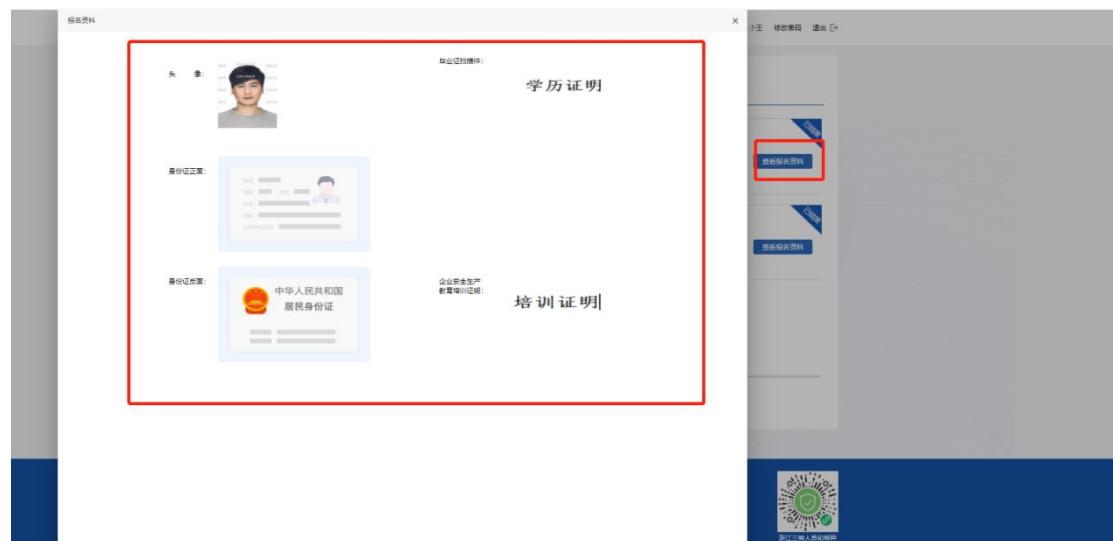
报名资料

×

小王 修改密码 退出

头 像:

毕业证扫描件:

学历证明

身份证正面:

身份证反面:

中华人民共和国
居民身份证

企业安全生产教育培训证明:

培训证明

已驳回

查看报名资料

已驳回

查看报名资料

浙江三类人员和特种